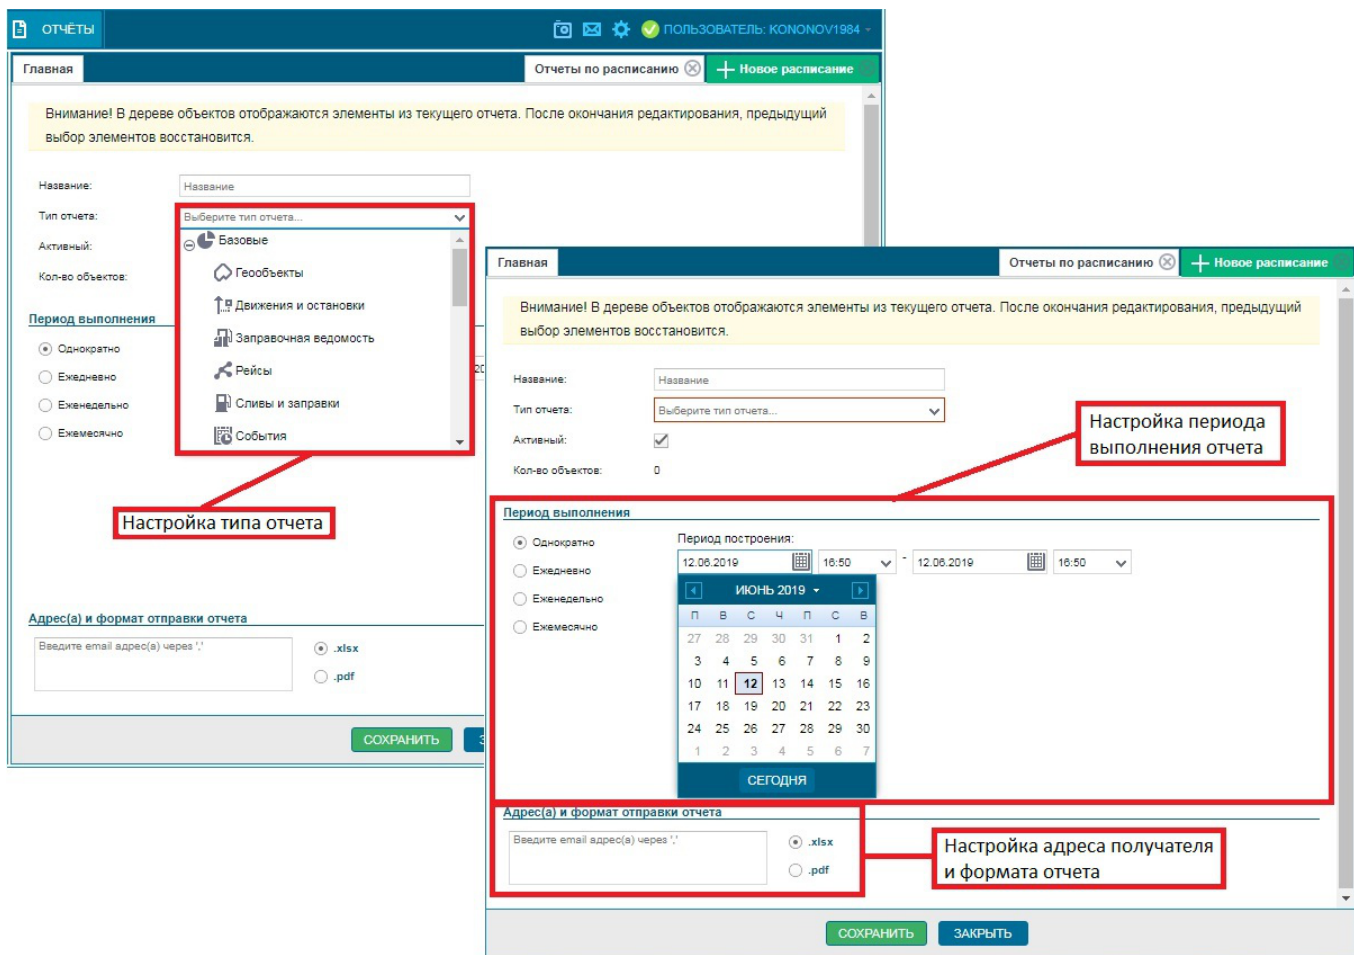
ОТЧЁТЫ

ПОЛЬЗОВАТЕЛЬ: KONONOV1984

Главная

Отчеты по расписанию

Новое расписание

Внимание! В дереве объектов отображаются элементы из текущего отчета. После окончания редактирования, предыдущий выбор элементов восстановится.

Название:
Название

Тип отчета:
Выберите тип отчета...

Активный:

Кол-во объектов:

Базовые
Геообъекты
Движения и остановки
Заправочная ведомость
Рейсы
Сливы и заправки
События

Период выполнения

Однократно
Ежедневно
Еженедельно
Ежемесячно

Настройка типа отчета

Адрес(а) и формат отправки отчета

Введите email адрес(а) через ','

.xlsx
.pdf

СОХРАНИТЬ

Главная

Отчеты по расписанию

Новое расписание

Внимание! В дереве объектов отображаются элементы из текущего отчета. После окончания редактирования, предыдущий выбор элементов восстановится.

Название:
Название

Тип отчета:
Выберите тип отчета...

Активный:

Кол-во объектов:
0

Настройка периода выполнения отчета

Период выполнения

Однократно
Ежедневно
Еженедельно
Ежемесячно

Период построения:
12.06.2019
16:50
-
12.06.2019
16:50

ИЮНЬ 2019

| П | В | С | Ч | П | С | В |
|---|---|---|---|---|---|---|
| 27 | 28 | 29 | 30 | 31 | 1 | 2 |
| 3 | 4 | 5 | 6 | 7 | 8 | 9 |
| 10 | 11 | 12 | 13 | 14 | 15 | 16 |
| 17 | 18 | 19 | 20 | 21 | 22 | 23 |
| 24 | 25 | 26 | 27 | 28 | 29 | 30 |
| 1 | 2 | 3 | 4 | 5 | 6 | 7 |

СЕГОДНЯ

Адрес(а) и формат отправки отчета

Введите email адрес(а) через ','

.xlsx
.pdf

Настройка адреса получателя и формата отчета

СОХРАНИТЬ
ЗАКРЫТЬ